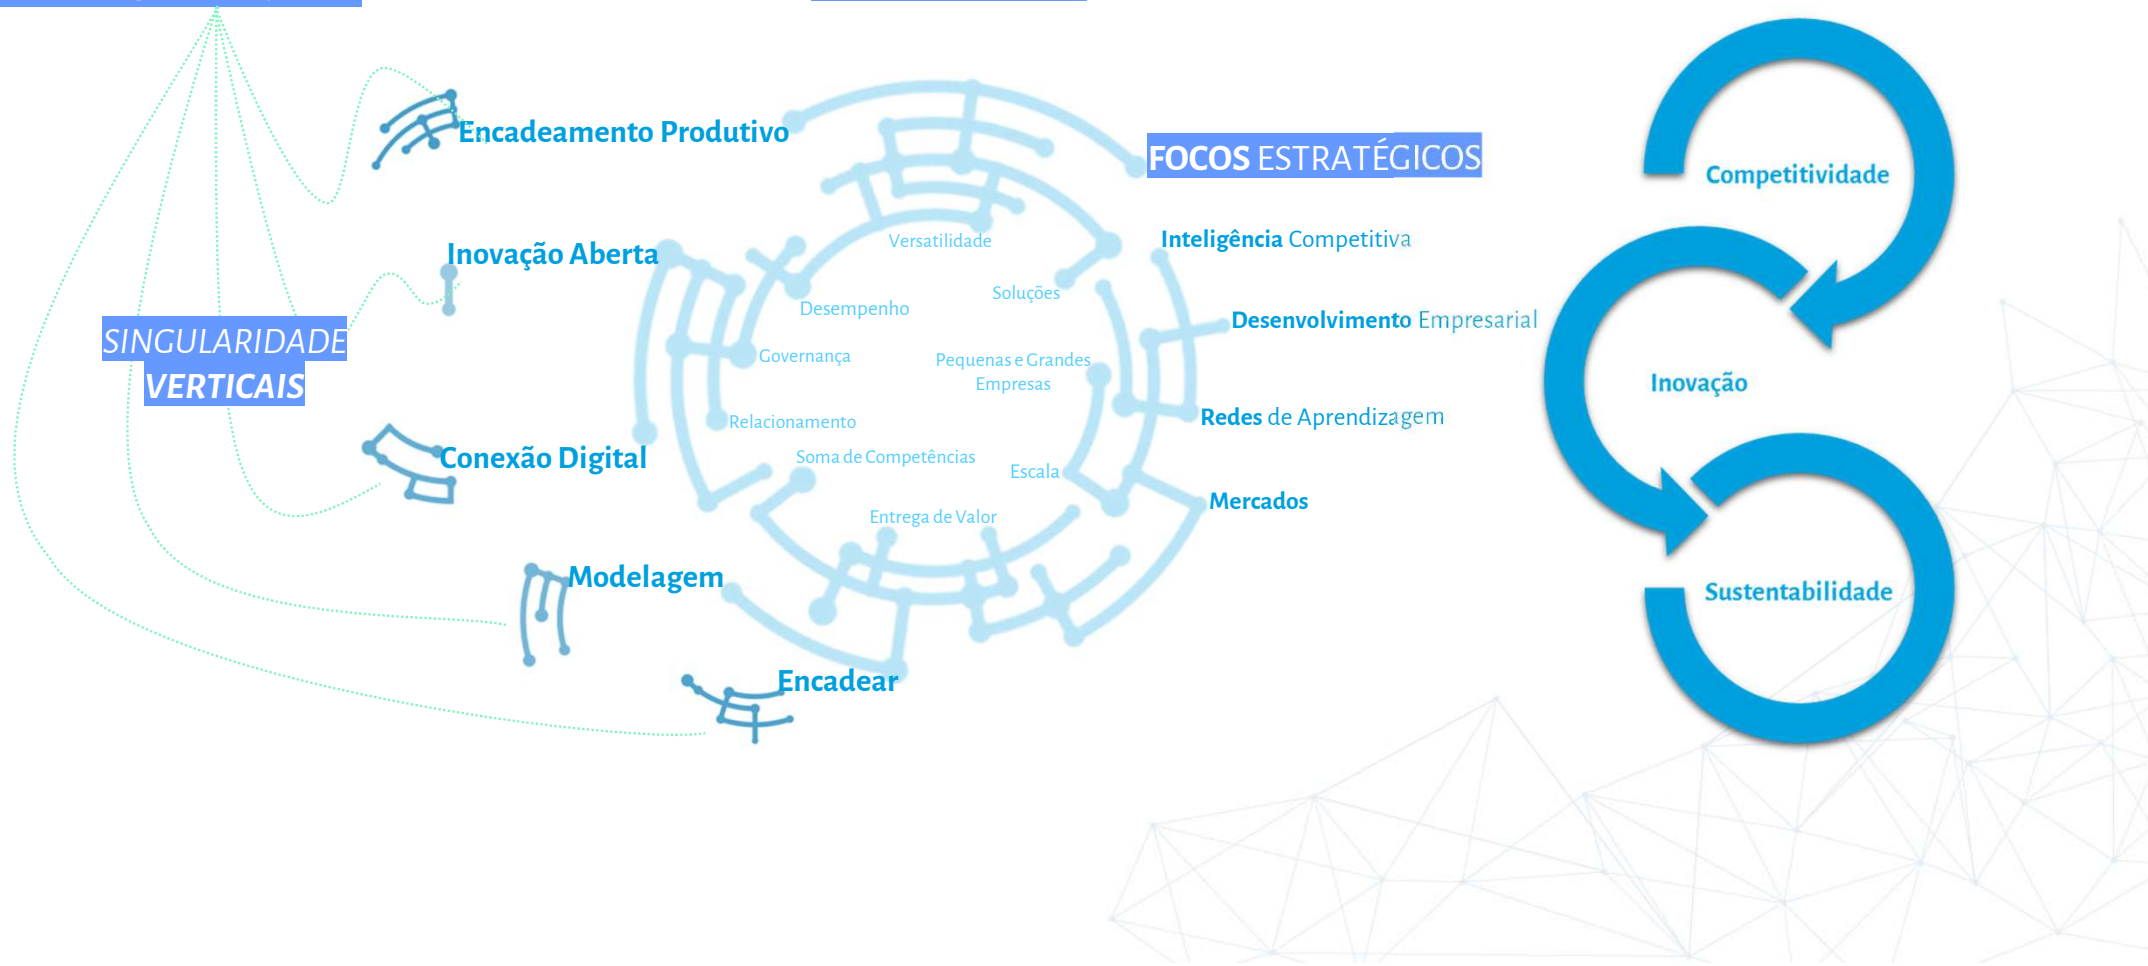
Encadeamento Produtivo

Inovação Aberta

SINGULARIDADE VERTICAIS

Conexão Digital

Modelagem

Encadear

Versatilidade

Soluções

Desempenho

Governança

Pequenas e Grandes Empresas

Relacionamento

Soma de Competências

Escala

Entrega de Valor

FOCOS ESTRATÉGICOS

Inteligência Competitiva

Desenvolvimento Empresarial

Redes de Aprendizagem

Mercados

Competitividade

Inovação

Sustentabilidade